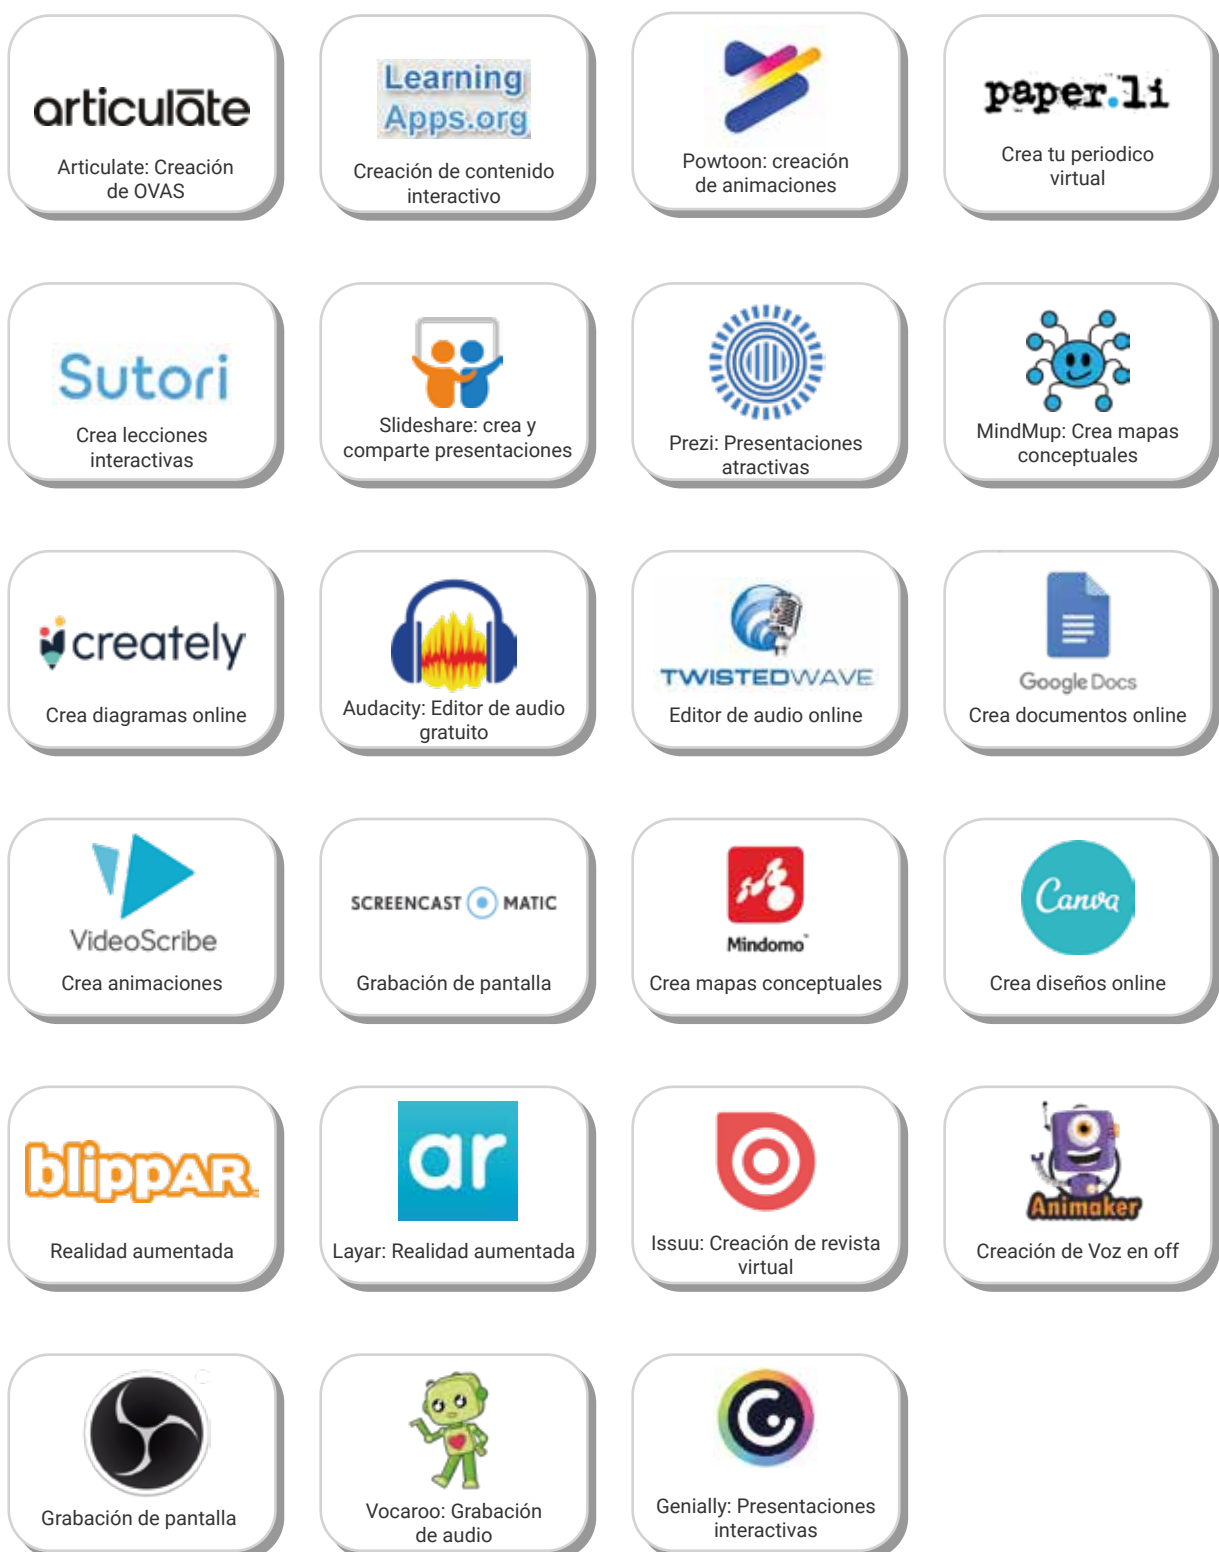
articulate
Articulate: Creación de OVAS

Learning Apps.org
Creación de contenido interactivo

Powtoon: creación de animaciones

paper.li
Crea tu periodico virtual

Sutori
Crea lecciones interactivas

Slideshare: crea y comparte presentaciones

Prezi: Presentaciones atractivas

MindMup: Crea mapas conceptuales

creately
Crea diagramas online

Audacity: Editor de audio gratuito

TWISTEDWAVE
Editor de audio online

Google Docs
Crea documentos online

VideoScribe
Crea animaciones

SCREENCAST MATIC
Grabación de pantalla

Mindomo
Crea mapas conceptuales

Canva
Crea diseños online

blippAR
Realidad aumentada

ar
Layar: Realidad aumentada

Issuu: Creación de revista virtual

Animaker
Creación de Voz en off

Grabación de pantalla

Vocaroo: Grabación de audio

Genially: Presentaciones interactivas